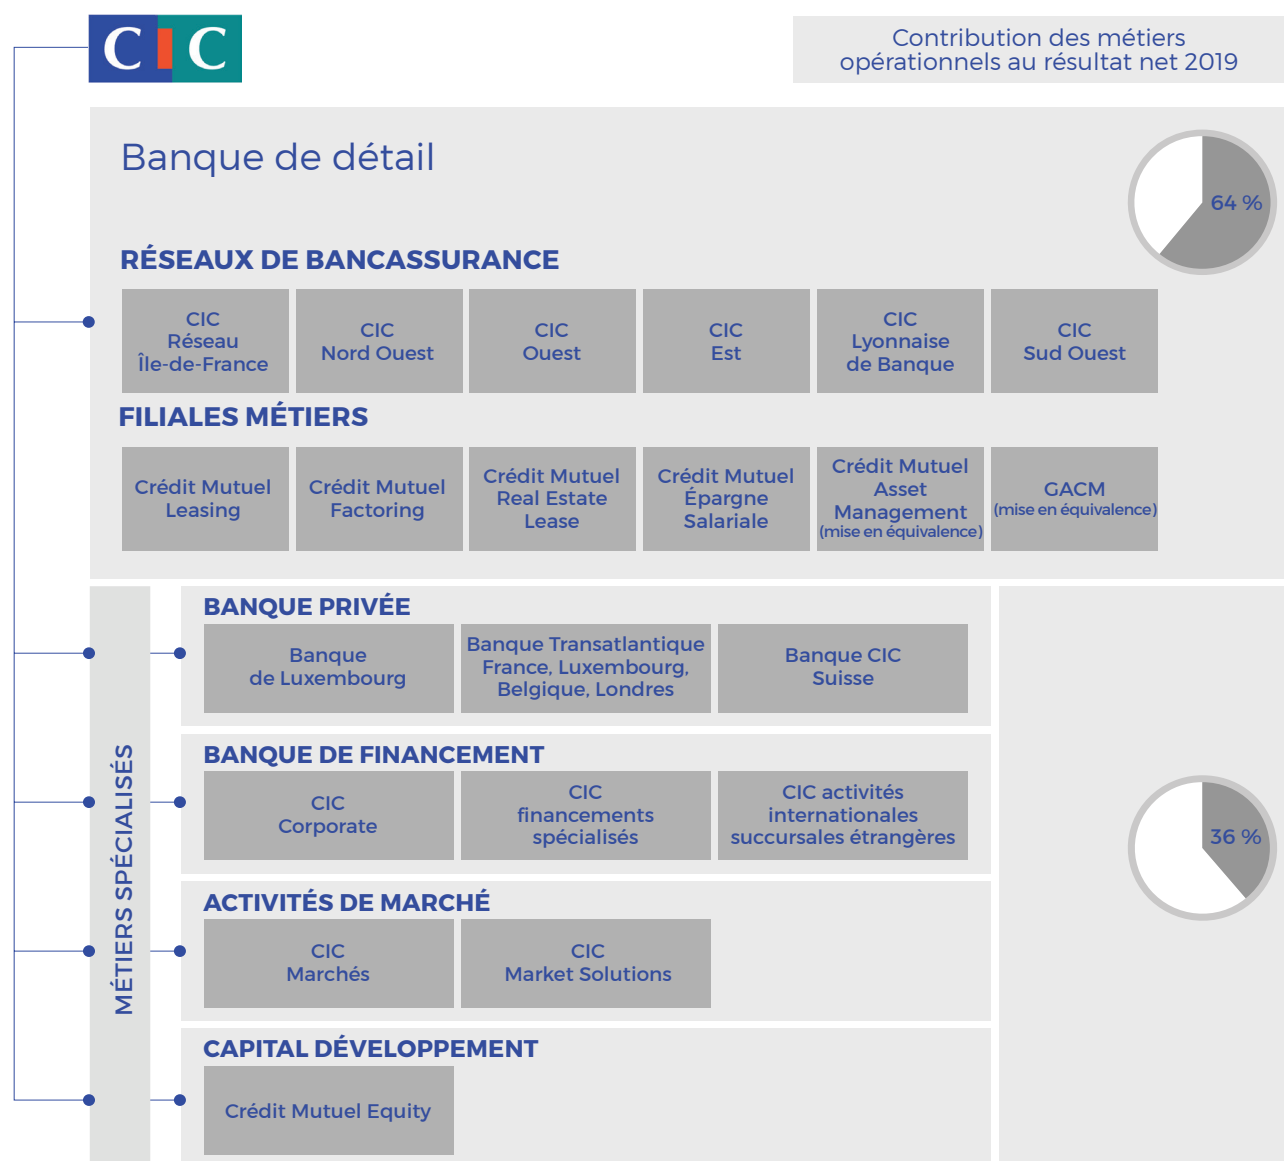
CIC

Contribution des métiers opérationnels au résultat net 2019

Banque de détail

64 %

RÉSEAUX DE BANCASSURANCE

CIC Réseau Île-de-France

CIC Nord Ouest

CIC Ouest

CIC Est

CIC Lyonnaise de Banque

CIC Sud Ouest

FILIALES MÉTIERS

Crédit Mutuel Leasing

Crédit Mutuel Factoring

Crédit Mutuel Real Estate Lease

Crédit Mutuel Épargne Salariale

Crédit Mutuel Asset Management (mise en équivalence)

GACM (mise en équivalence)

MÉTIERS SPÉCIALISÉS

BANQUE PRIVÉE

Banque de Luxembourg

Banque Transatlantique France, Luxembourg, Belgique, Londres

Banque CIC Suisse

BANQUE DE FINANCEMENT

CIC Corporate

CIC financements spécialisés

CIC activités internationales succursales étrangères

36 %

ACTIVITÉS DE MARCHÉ

CIC Marchés

CIC Market Solutions

CAPITAL DÉVELOPPEMENT

Crédit Mutuel Equity